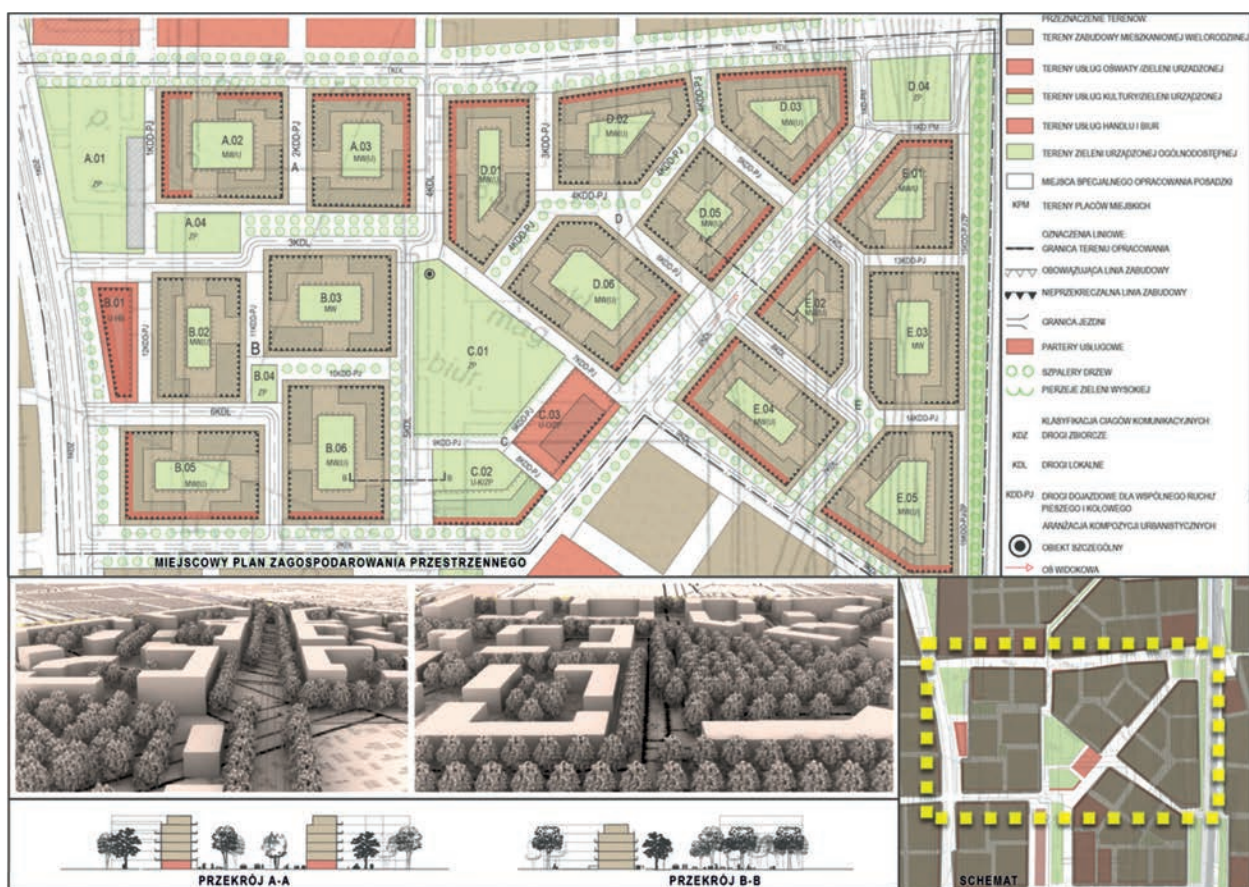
PRZEZNACZENIE TERENÓW
TERENY ZABUDOWY MIESZKANIOWEJ WIELORODZINNEJ
TERENY USŁUG OŚWIATY I ZIELENI URZĄDZONEJ
TERENY USŁUG KULTURY I ZIELENI URZĄDZONEJ
TERENY USŁUG HANDLU I BIUR
TERENY ZIELENI URZĄDZONEJ OGÓLNODOSTĘPNEJ
MIEJSCA SPECJALNEGO OPRACOWANIA POSADZKI
KPM TERENY PLACÓW MIEJSKICH
OZNACZENIA LINIOWE
GRANICA TERENU OPRACOWANIA
OBOWIĄZUJĄCA LINIA ZABUDOWY
NIEPRZEKRACZALNA LINIA ZABUDOWY
GRANICA JEZDNI
PARTERY USŁUGOWE
SZPALERY DRZEW
PIERZEJE ZIELENI WYSOKIEJ
KLASYFIKACJA CIĄGÓW KOMUNIKACYJNYCH
KDZ DROGI ZBIORCZE
KDL DROGI LOKALNE
KDD-PJ DROGI DOJAZDOWE DLA WSPÓLNEGO RUCHU PIESZEGO I KOŁOWEGO
ARANŻACJA KOMPOZYCJA URBANISTYCZNYCH
OBIEKT SZCZEGÓLNY
OŚ WIDOKOWA

A.01 ZP
A.02 MW(U)
A.03 MW(U)
A.04 ZP
B.01 U-HB
B.02 MW(U)
B.03 MW
B.04 ZP
B.05 MW(U)
B.06 MW(U)
C.01 ZP
C.02 U-K/ZP
C.03 U-O/ZP
D.01 MW(U)
D.02 MW(U)
D.03 MW(U)
D.04 ZP
D.05 MW(U)
D.06 MW(U)
E.01 MW(U)
E.02 MW(U)
E.03 MW
E.04 MW(U)
E.05 MW(U)
A B C D E
1KDZ 2KDZ 1KDD-PJ 2KDD-PJ 3KDD-PJ 4KDD-PJ 5KDD-PJ 6KDD-PJ 7KDD-PJ 8KDD-PJ 9KDD-PJ 10KDD-PJ 11KDD-PJ 12KDD-PJ 13KDD-PJ 14KDD-PJ 3KDL 4KDL 5KDL 6KDL 1KDL 2KDL 1KPM

MIEJSCOWY PLAN ZAGOSPODAROWANIA PRZESTRZENNEGO

PRZEKRÓJ A-A
PRZEKRÓJ B-B
SCHEMAT